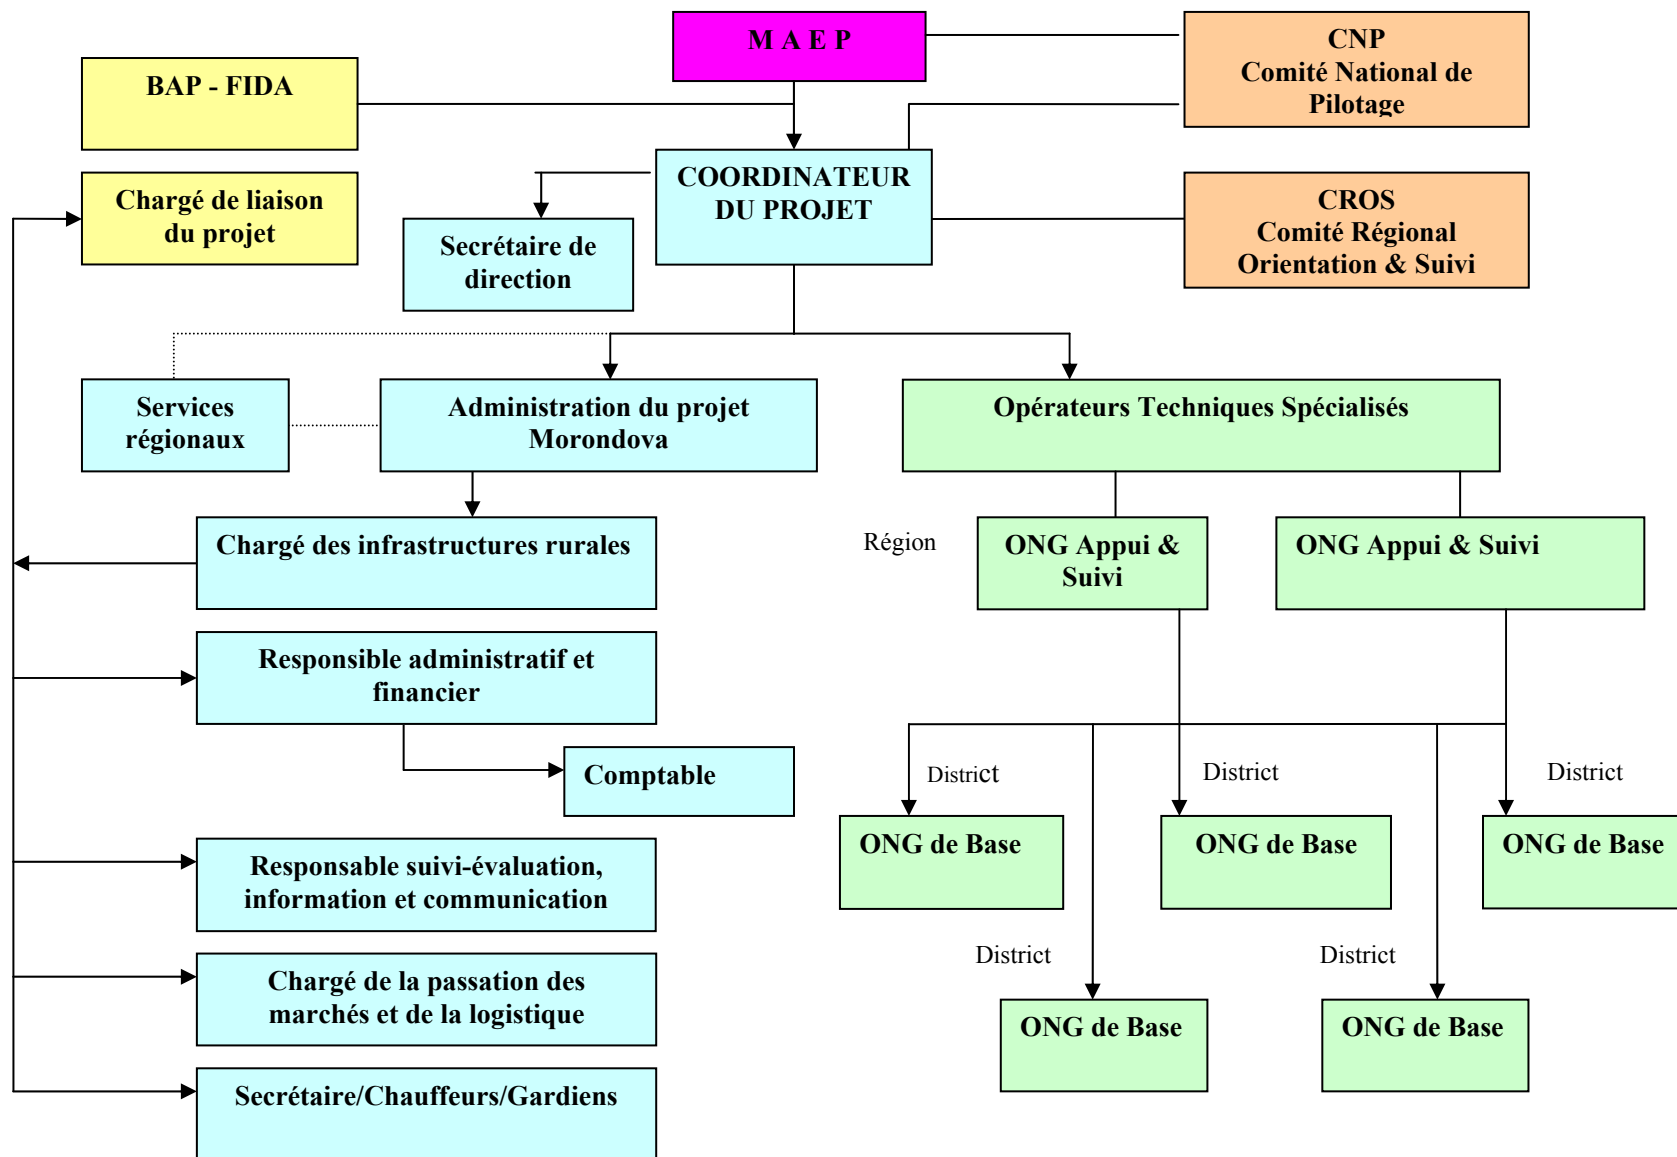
M A E P

BAP - FIDA

CNP
Comité National de Pilotage

Chargé de liaison du projet

COORDINATEUR DU PROJET

Secrétaire de direction

CROS
Comité Régional Orientation & Suivi

Services régionaux

Administration du projet Morondova

Opérateurs Techniques Spécialisés

Chargé des infrastructures rurales

Région

ONG Appui & Suivi

ONG Appui & Suivi

Responsible administratif et financier

Comptable

District

District

District

ONG de Base

ONG de Base

ONG de Base

Responsable suivi-évaluation, information et communication

District

District

Chargé de la passation des marchés et de la logistique

ONG de Base

ONG de Base

Secrétaire/Chauffeurs/Gardiens